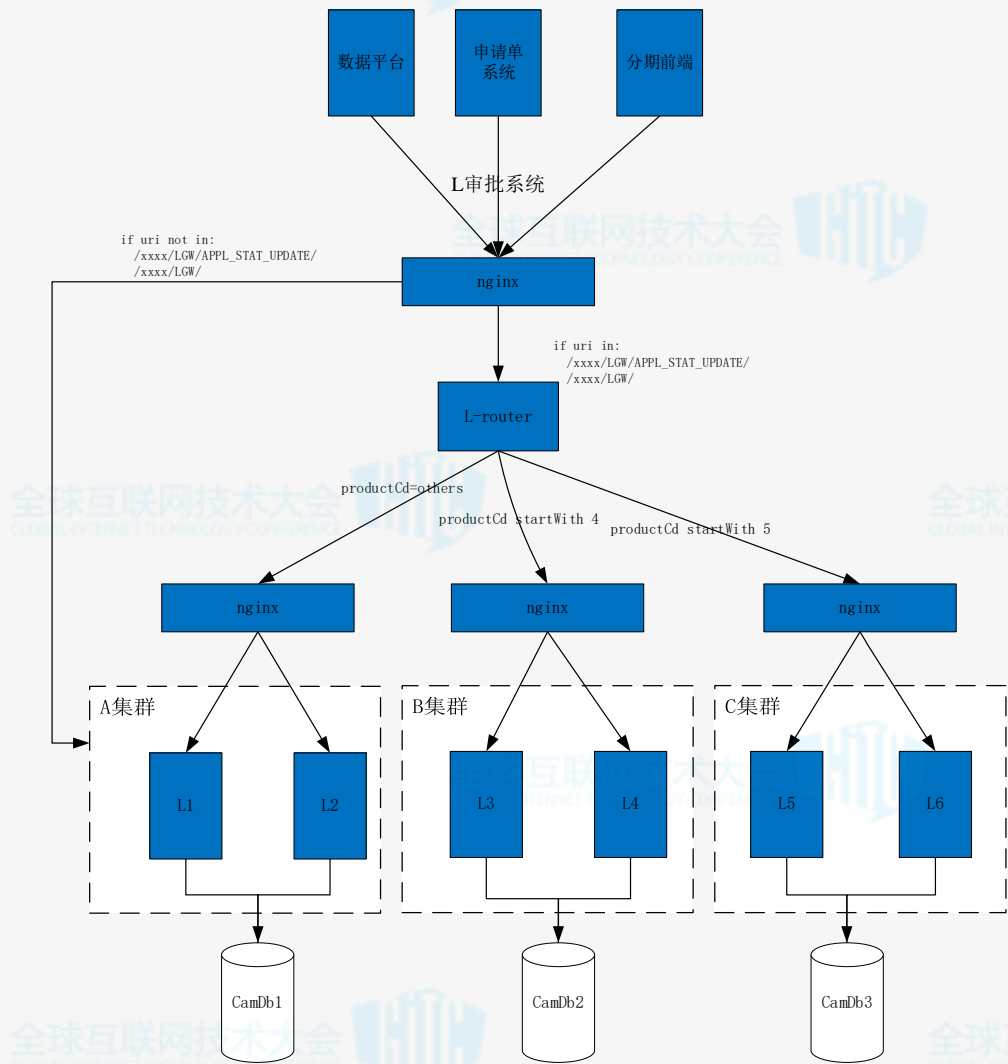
数据平台

申请单系统

分期前端

L审批系统

if uri not in:
/xxxx/LGW/APPL_STAT_UPDATE/
/xxxx/LGW/

nginx

if uri in:
/xxxx/LGW/APPL_STAT_UPDATE/
/xxxx/LGW/

L-router

productCd=others

productCd startWith 4

productCd startWith 5

nginx

nginx

nginx

A集群

B集群

C集群

L1

L2

L3

L4

L5

L6

CamDb1

CamDb2

CamDb3

全球互联网技术大会
GLOBAL INTERNET TECHNOLOGY CONFERENCE